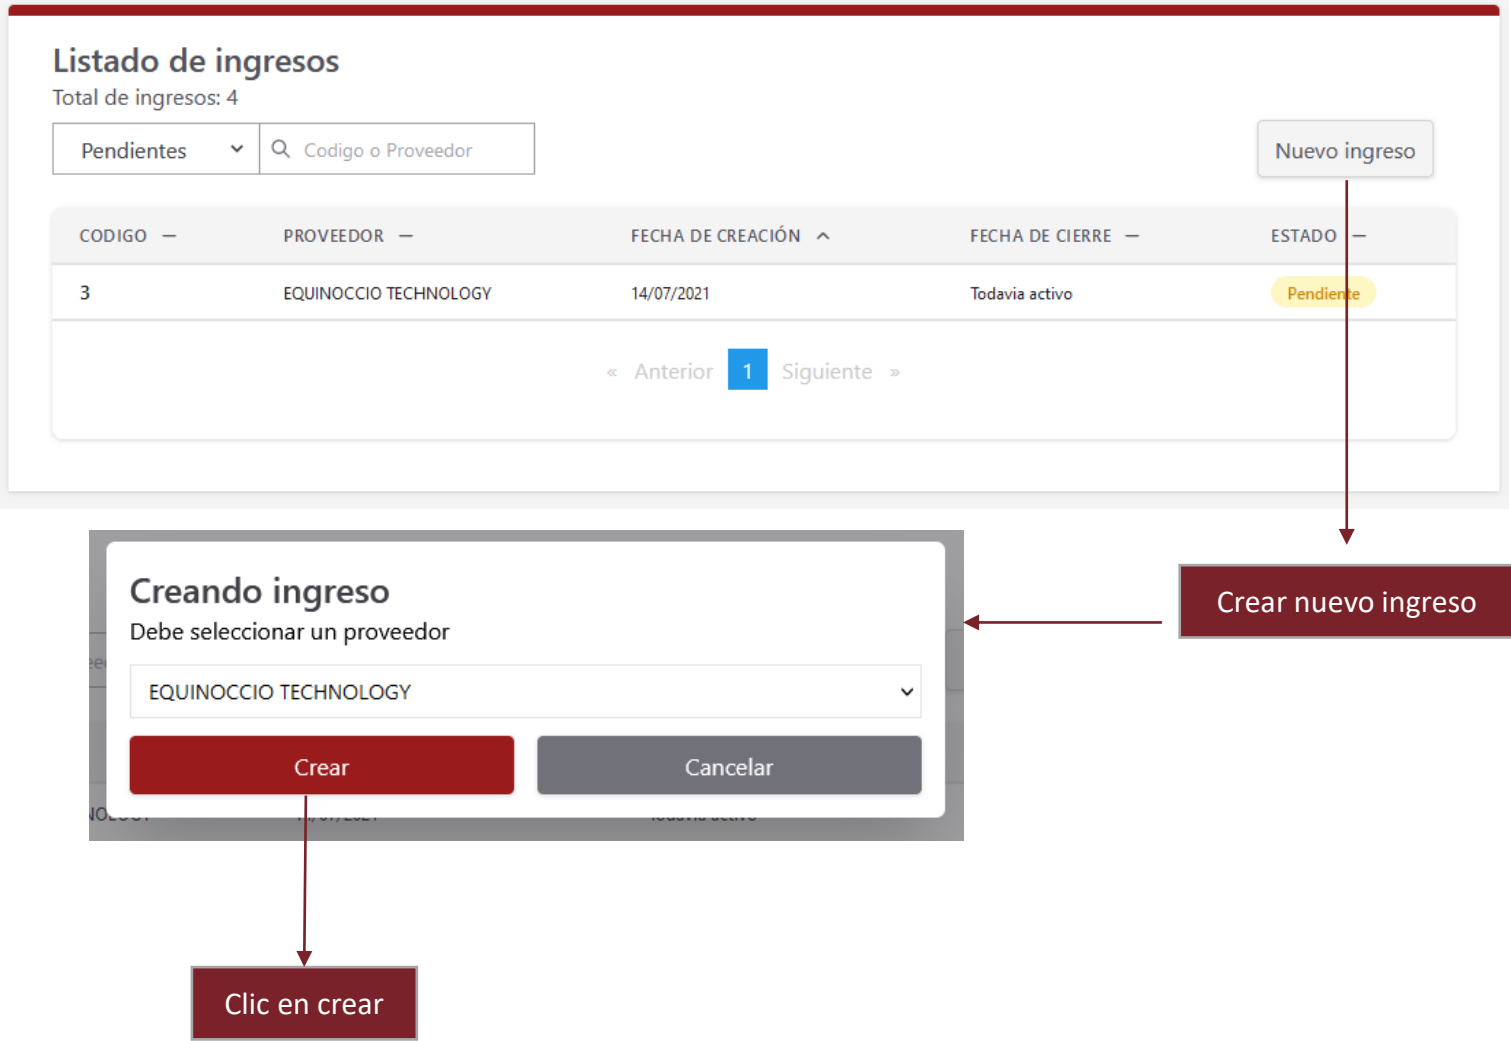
Listado de ingresos
Total de ingresos: 4

Pendientes
Codigo o Proveedor
Nuevo ingreso

| CODIGO | PROVEEDOR | FECHA DE CREACIÓN | FECHA DE CIERRE | ESTADO |
|---|---|---|---|---|
| 3 | EQUINOCCIO TECHNOLOGY | 14/07/2021 | Todavia activo | Pendiente |

« Anterior 1 Siguiente »

Creando ingreso
Debe seleccionar un proveedor
EQUINOCCIO TECHNOLOGY
Crear
Cancelar

Crear nuevo ingreso

Clic en crear